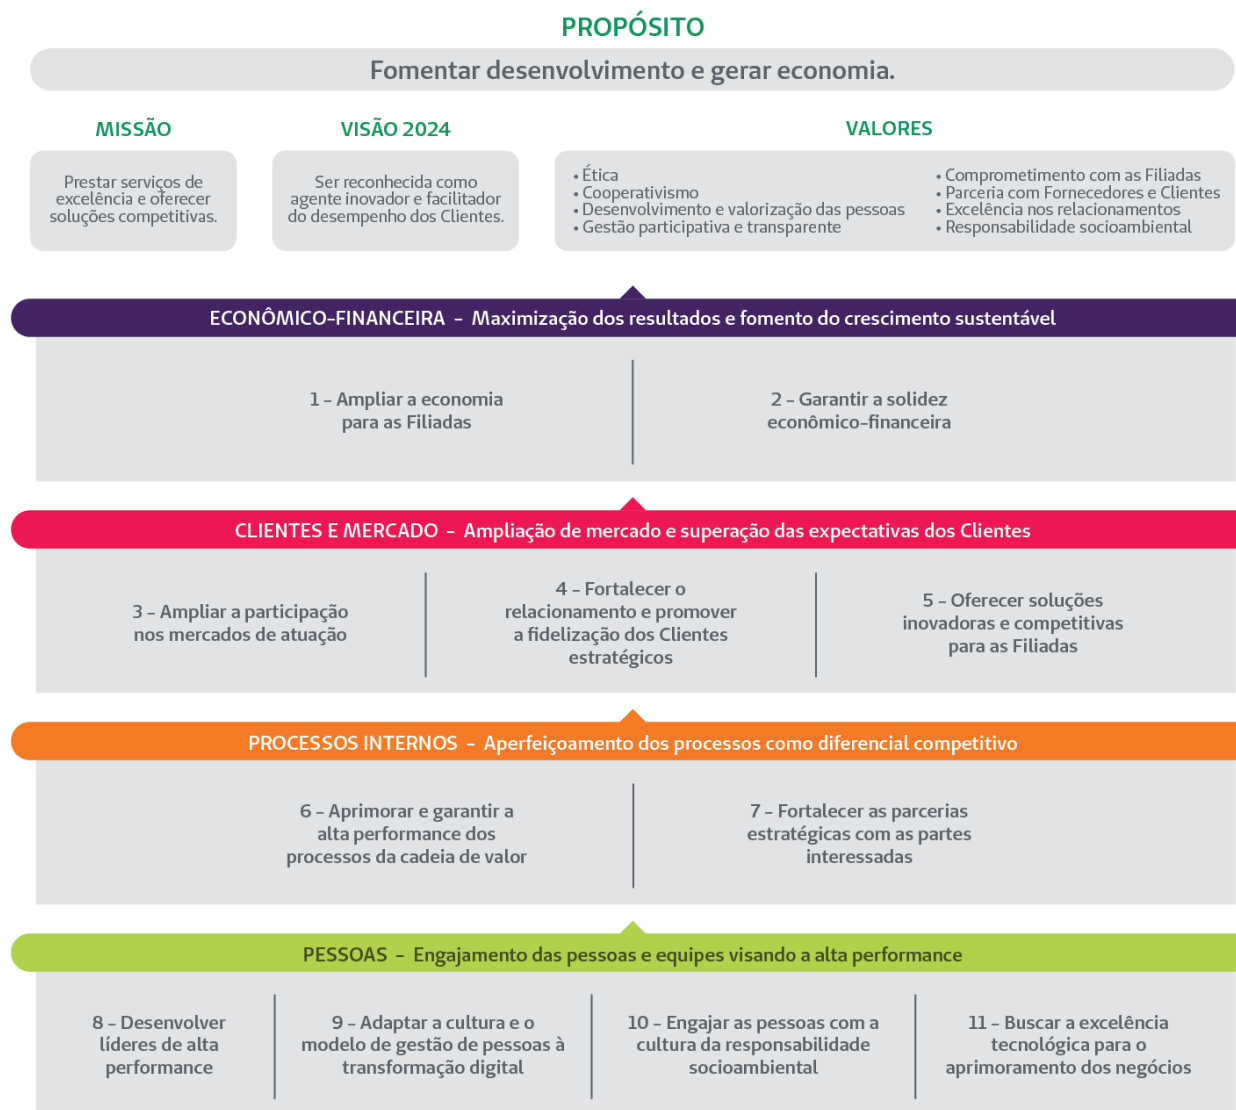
PROPÓSITO

Fomentar desenvolvimento e gerar economia.

MISSÃO

Prestar serviços de excelência e oferecer soluções competitivas.

VISÃO 2024

Ser reconhecida como agente inovador e facilitador do desempenho dos Clientes.

VALORES

• Ética
• Cooperativismo
• Desenvolvimento e valorização das pessoas
• Gestão participativa e transparente

• Comprometimento com as Filiadas
• Parceria com Fornecedores e Clientes
• Excelência nos relacionamentos
• Responsabilidade socioambiental

ECONÔMICO-FINANCEIRA – Maximização dos resultados e fomento do crescimento sustentável

1 – Ampliar a economia para as Filiadas

2 – Garantir a solidez econômico-financeira

CLIENTES E MERCADO – Ampliação de mercado e superação das expectativas dos Clientes

3 – Ampliar a participação nos mercados de atuação

4 – Fortalecer o relacionamento e promover a fidelização dos Clientes estratégicos

5 – Oferecer soluções inovadoras e competitivas para as Filiadas

PROCESSOS INTERNOS – Aperfeiçoamento dos processos como diferencial competitivo

6 – Aprimorar e garantir a alta performance dos processos da cadeia de valor

7 – Fortalecer as parcerias estratégicas com as partes interessadas

PESSOAS – Engajamento das pessoas e equipes visando a alta performance

8 – Desenvolver líderes de alta performance

9 – Adaptar a cultura e o modelo de gestão de pessoas à transformação digital

10 – Engajar as pessoas com a cultura da responsabilidade socioambiental

11 – Buscar a excelência tecnológica para o aprimoramento dos negócios